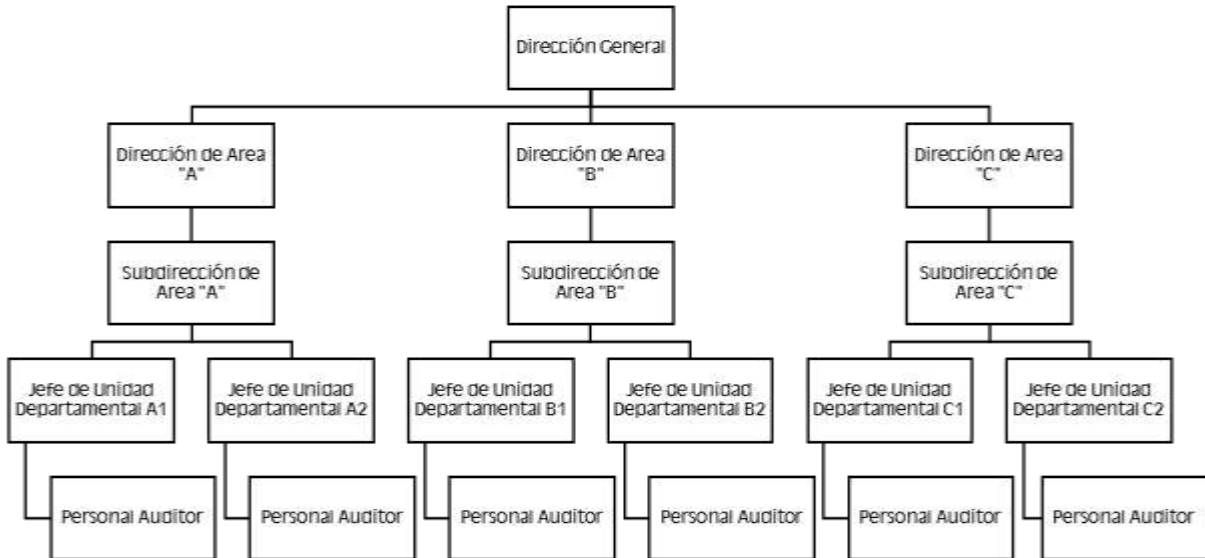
Dirección General

Dirección de Area "A"

Dirección de Area "B"

Dirección de Area "C"

Subdirección de Area "A"

Subdirección de Area "B"

Subdirección de Area "C"

Jefe de Unidad Departamental A1

Jefe de Unidad Departamental A2

Jefe de Unidad Departamental B1

Jefe de Unidad Departamental B2

Jefe de Unidad Departamental C1

Jefe de Unidad Departamental C2

Personal Auditor

Personal Auditor

Personal Auditor

Personal Auditor

Personal Auditor

Personal Auditor